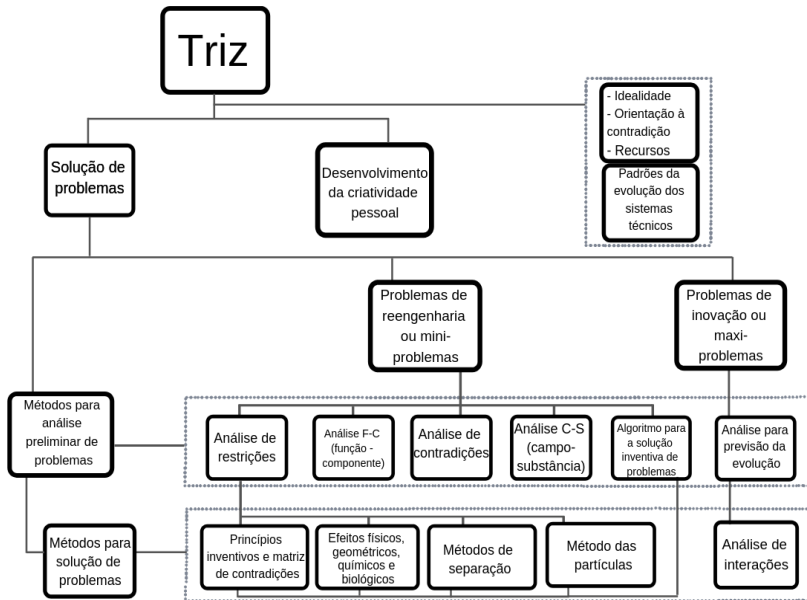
Triz

- Idealidade
- Orientação à contradição
- Recursos

Padrões da evolução dos sistemas técnicos

Solução de problemas

Desenvolvimento da criatividade pessoal

Problemas de reengenharia ou mini-problemas

Problemas de inovação ou maxi-problemas

Métodos para análise preliminar de problemas

Análise de restrições

Análise F-C (função - componente)

Análise de contradições

Análise C-S (campo-substância)

Algoritmo para a solução inventiva de problemas

Análise para previsão da evolução

Métodos para solução de problemas

Princípios inventivos e matriz de contradições

Efeitos físicos, geométricos, químicos e biológicos

Métodos de separação

Método das partículas

Análise de interações